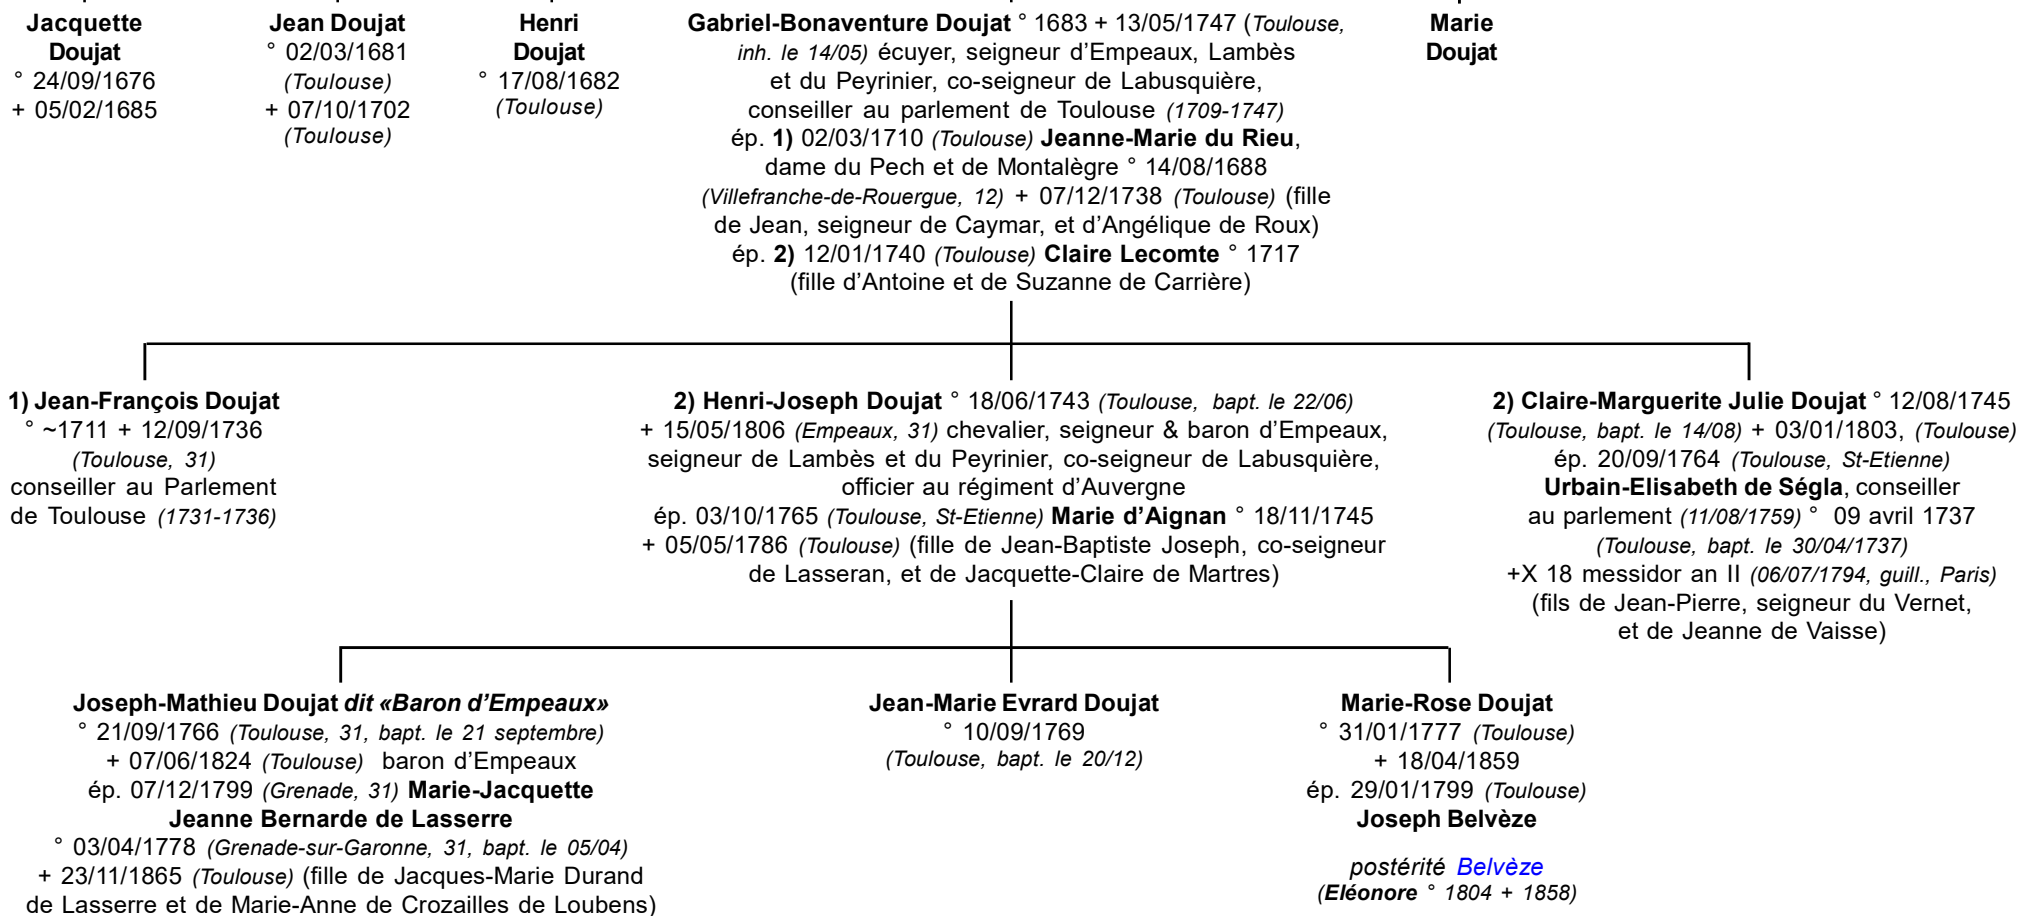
Jacquette Doujat
° 24/09/1676
+ 05/02/1685

Jean Doujat
° 02/03/1681 (Toulouse)
+ 07/10/1702 (Toulouse)

Henri Doujat
° 17/08/1682 (Toulouse)

Gabriel-Bonaventure Doujat ° 1683 + 13/05/1747 (Toulouse, inh. le 14/05) écuyer, seigneur d'Empeaux, Lambès et du Peyrinier, co-seigneur de Labusquière, conseiller au parlement de Toulouse (1709-1747)
ép. 1) 02/03/1710 (Toulouse) Jeanne-Marie du Rieu, dame du Pech et de Montalègre ° 14/08/1688 (Villefranche-de-Rouergue, 12) + 07/12/1738 (Toulouse) (fille de Jean, seigneur de Caymar, et d'Angélique de Roux)
ép. 2) 12/01/1740 (Toulouse) Claire Lecomte ° 1717 (fille d'Antoine et de Suzanne de Carrière)

Marie Doujat

1) Jean-François Doujat
° ~1711 + 12/09/1736 (Toulouse, 31)
conseiller au Parlement de Toulouse (1731-1736)

2) Henri-Joseph Doujat ° 18/06/1743 (Toulouse, bapt. le 22/06) + 15/05/1806 (Empeaux, 31) chevalier, seigneur & baron d'Empeaux, seigneur de Lambès et du Peyrinier, co-seigneur de Labusquière, officier au régiment d'Auvergne
ép. 03/10/1765 (Toulouse, St-Etienne) Marie d'Aignan ° 18/11/1745 + 05/05/1786 (Toulouse) (fille de Jean-Baptiste Joseph, co-seigneur de Lasseran, et de Jacquette-Claire de Martres)

2) Claire-Marguerite Julie Doujat ° 12/08/1745 (Toulouse, bapt. le 14/08) + 03/01/1803, (Toulouse)
ép. 20/09/1764 (Toulouse, St-Etienne) Urbain-Elisabeth de Ségla, conseiller au parlement (11/08/1759) ° 09 avril 1737 (Toulouse, bapt. le 30/04/1737)
+X 18 messidor an II (06/07/1794, guill., Paris)
(fils de Jean-Pierre, seigneur du Vernet, et de Jeanne de Vaisse)

Joseph-Mathieu Doujat dit «Baron d'Empeaux»
° 21/09/1766 (Toulouse, 31, bapt. le 21 septembre)
+ 07/06/1824 (Toulouse) baron d'Empeaux
ép. 07/12/1799 (Grenade, 31) Marie-Jacquette Jeanne Bernarde de Lasserre
° 03/04/1778 (Grenade-sur-Garonne, 31, bapt. le 05/04)
+ 23/11/1865 (Toulouse) (fille de Jacques-Marie Durand de Lasserre et de Marie-Anne de Crozailles de Loubens)

Jean-Marie Evrard Doujat
° 10/09/1769
(Toulouse, bapt. le 20/12)

Marie-Rose Doujat
° 31/01/1777 (Toulouse)
+ 18/04/1859
ép. 29/01/1799 (Toulouse)
Joseph Belvèze

postérité Belvèze
(Eléonore ° 1804 + 1858)